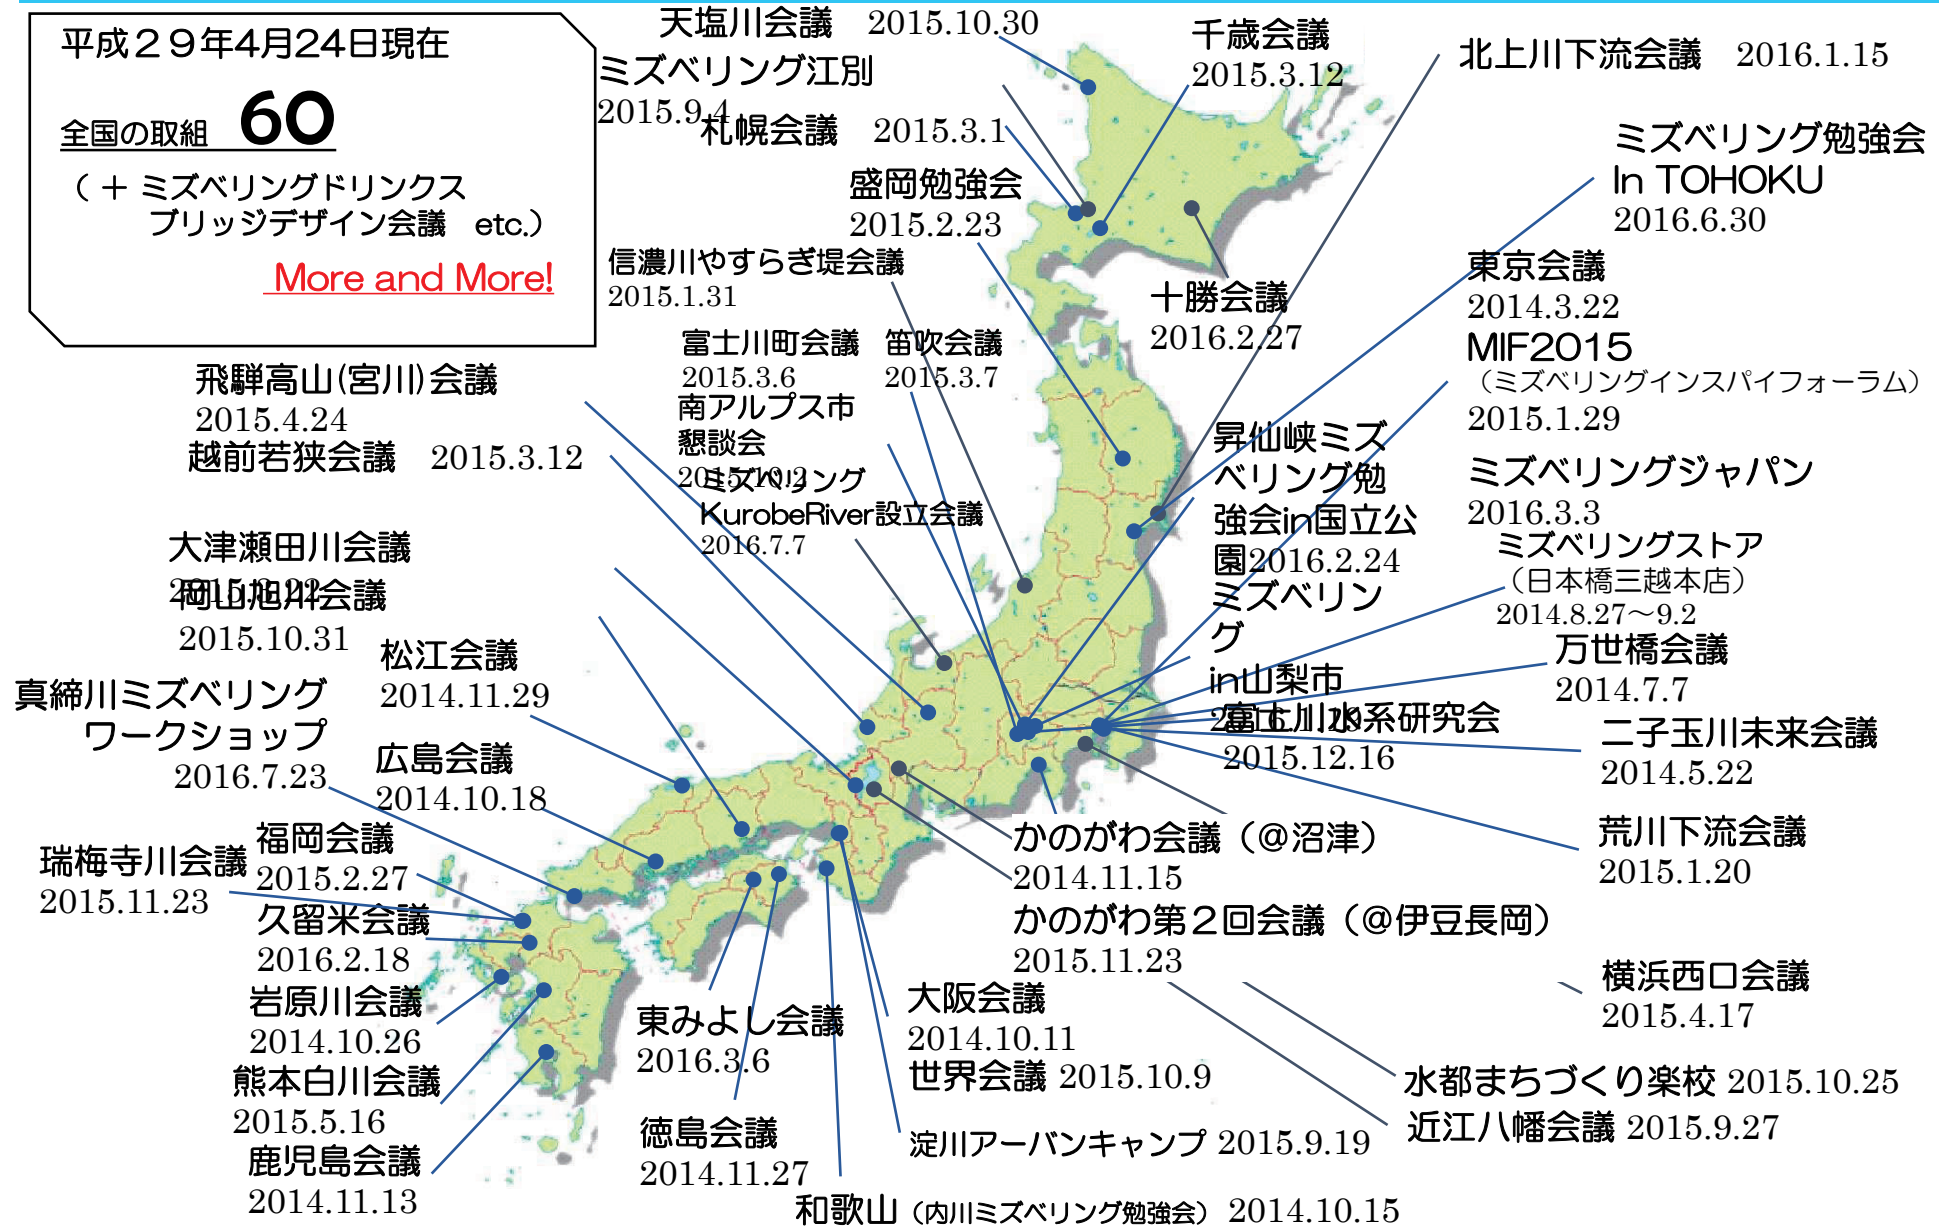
平成２９年4月24日現在

全国の取組 60

（＋ミズベリングドリンクス ブリッジデザイン会議 etc.）

More and More!

天塩川会議 2015.10.30

ミズベリング江別 2015.9.4

札幌会議 2015.3.1

千歳会議 2015.3.12

北上川下流会議 2016.1.15

ミズベリング勉強会 In TOHOKU 2016.6.30

盛岡勉強会 2015.2.23

信濃川やすらぎ堤会議 2015.1.31

十勝会議 2016.2.27

東京会議 2014.3.22

MIF2015 （ミズベリングインスパイフォーラム） 2015.1.29

富士川町会議 2015.3.6

笛吹会議 2015.3.7

南アルプス市懇談会 2015.10.2

飛騨高山(宮川)会議 2015.4.24

越前若狭会議 2015.3.12

ミズベリング KurobeRiver設立会議 2016.7.7

昇仙峡ミズベリング勉強会in国立公園2016.2.24

ミズベリングジャパン 2016.3.3

ミズベリングストア （日本橋三越本店） 2014.8.27～9.2

大津瀬田川会議 2015.8.22

岡山旭川会議 2015.10.31

ミズベリング in山梨市 2016.7.13

松江会議 2014.11.29

万世橋会議 2014.7.7

真締川ミズベリング ワークショップ 2016.7.23

富士川水系研究会 2015.12.16

二子玉川未来会議 2014.5.22

広島会議 2014.10.18

福岡会議 2015.2.27

瑞梅寺川会議 2015.11.23

かのがわ会議（@沼津） 2014.11.15

荒川下流会議 2015.1.20

久留米会議 2016.2.18

かのがわ第２回会議（@伊豆長岡） 2015.11.23

岩原川会議 2014.10.26

横浜西口会議 2015.4.17

東みよし会議 2016.3.6

大阪会議 2014.10.11

熊本白川会議 2015.5.16

世界会議 2015.10.9

水都まちづくり楽校 2015.10.25

近江八幡会議 2015.9.27

徳島会議 2014.11.27

鹿児島会議 2014.11.13

淀川アーバンキャンプ 2015.9.19

和歌山（内川ミズベリング勉強会） 2014.10.15